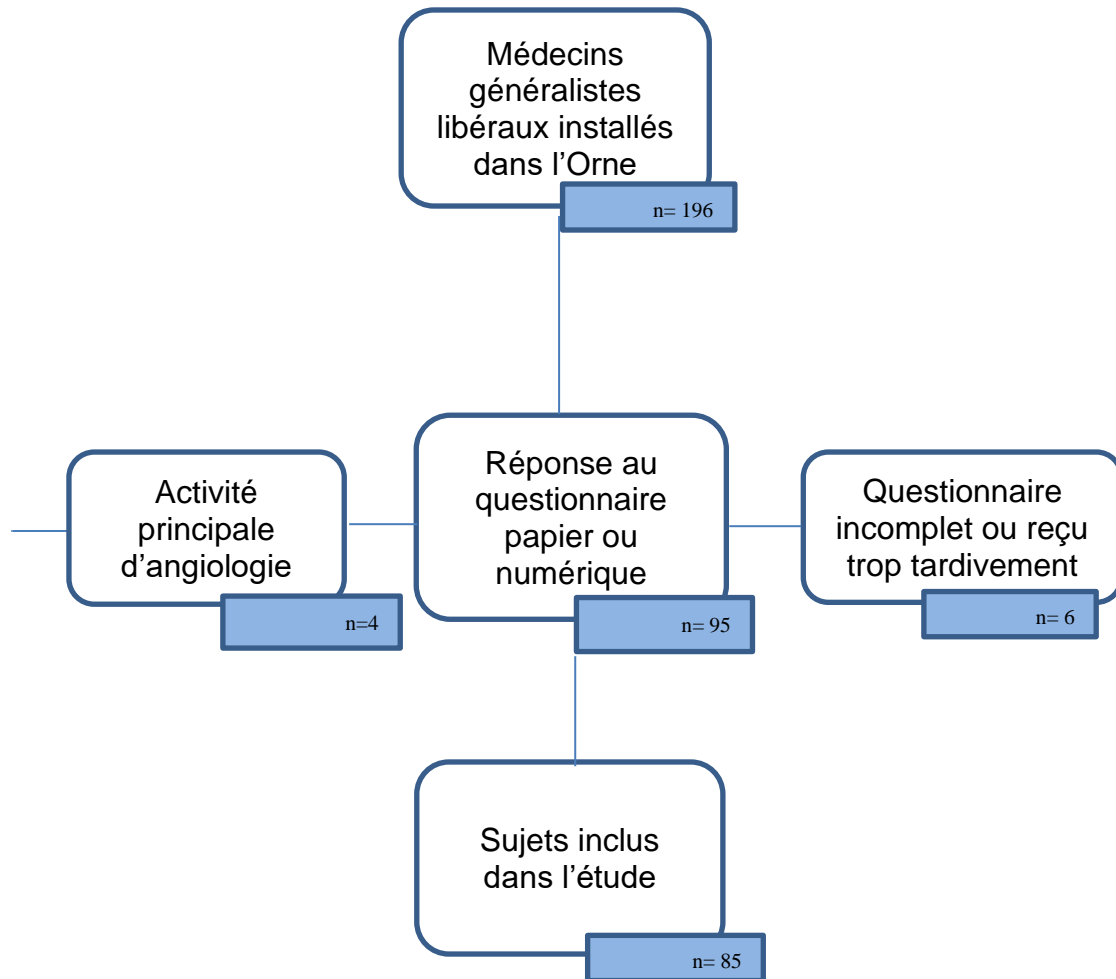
Médecins généralistes libéraux installés dans l’Orne

n= 196

Activité principale d’angiologie

n=4

Réponse au questionnaire papier ou numérique

n= 95

Questionnaire incomplet ou reçu trop tardivement

n= 6

Sujets inclus dans l’étude

n= 85